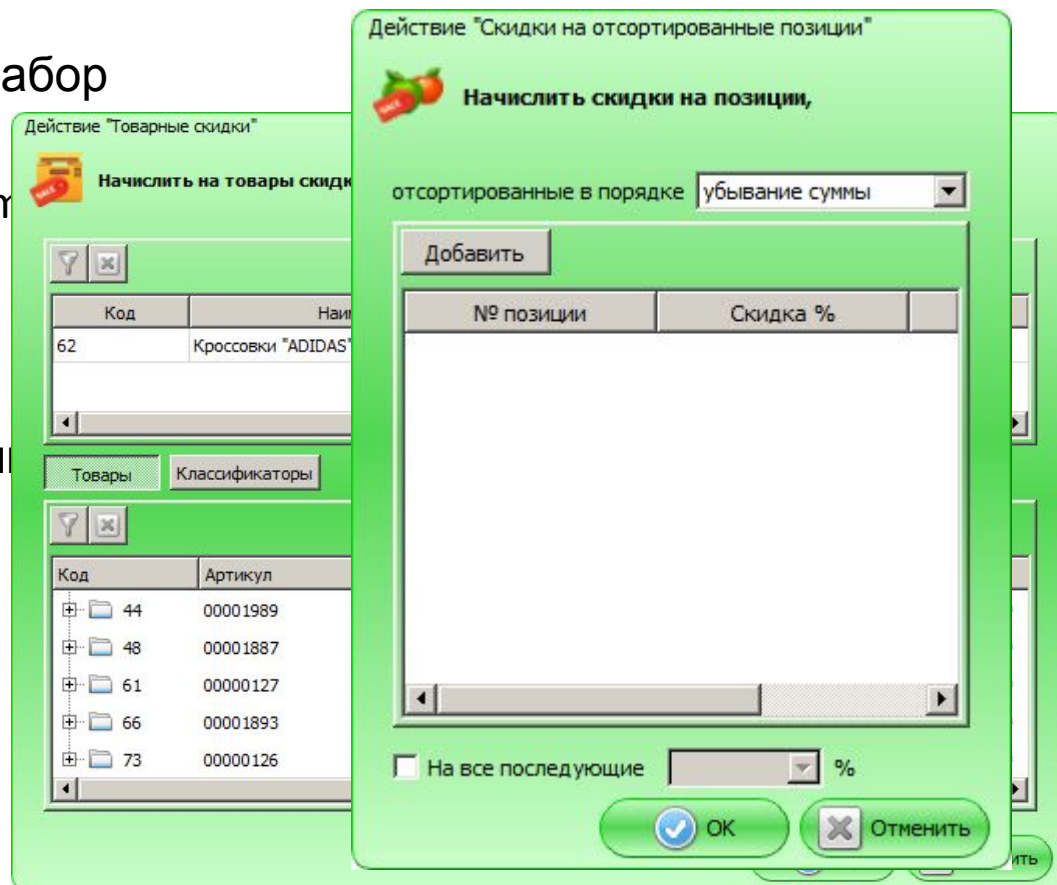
абор

Действие "Товарные скидки"

Начислить на товары скидк

| Код | Наи |
|---|---|
| 62 | Кроссовки "ADIDAS" |

Товары Классификаторы

| Код | Артикул |
|---|---|
| 44 | 00001989 |
| 48 | 00001887 |
| 61 | 00000127 |
| 66 | 00001893 |
| 73 | 00000126 |

Действие "Скидки на отсортированные позиции"

Начислить скидки на позиции,

отсортированные в порядке убывание суммы

Добавить

| № позиции | Скидка % |
|---|---|

На все последующие %

OK Отменить

ить